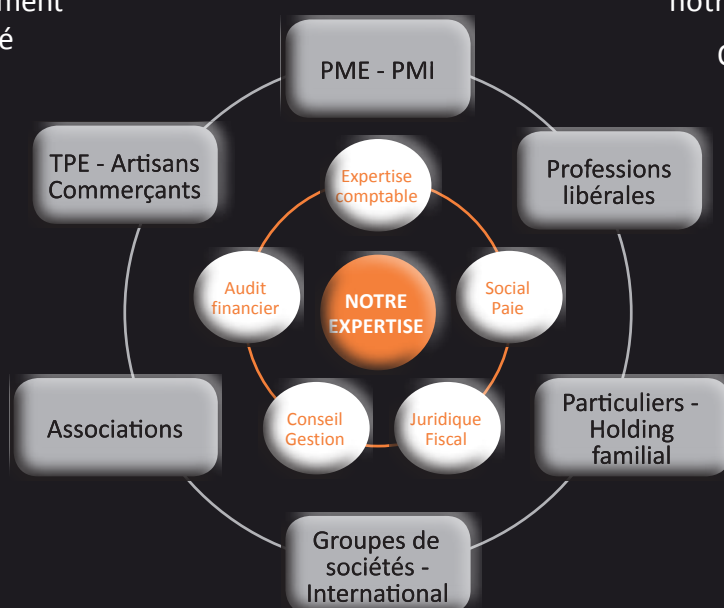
ment
é

not
C

PME - PMI

TPE - Artisans Commerçants

Professions libérales

Expertise comptable

Audit financier

NOTRE EXPERTISE

Social Paie

Associations

Conseil Gestion

Juridique Fiscal

Particuliers - Holding familial

Groupes de sociétés - International